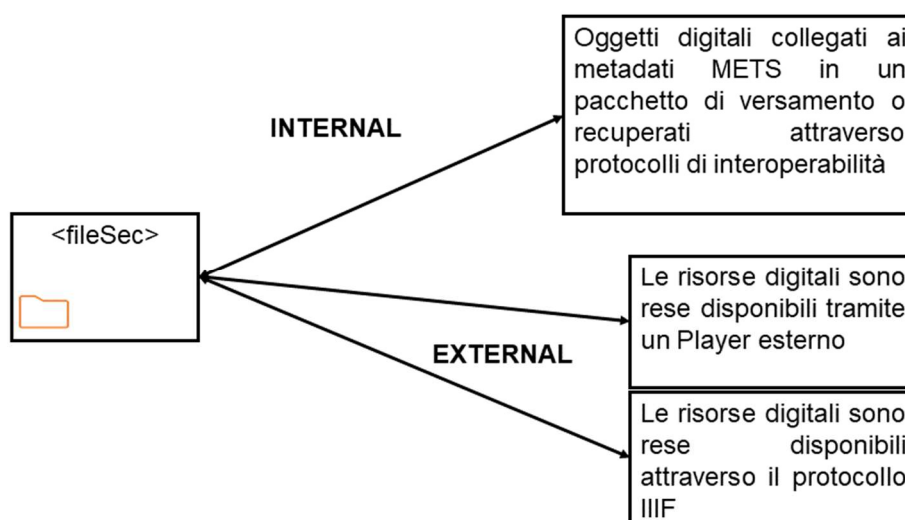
INTERNAL

Oggetti digitali collegati ai metadati METS in un pacchetto di versamento o recuperati attraverso protocolli di interoperabilità

<fileSec>

EXTERNAL

Le risorse digitali sono rese disponibili tramite un Player esterno

Le risorse digitali sono rese disponibili attraverso il protocollo IIIF